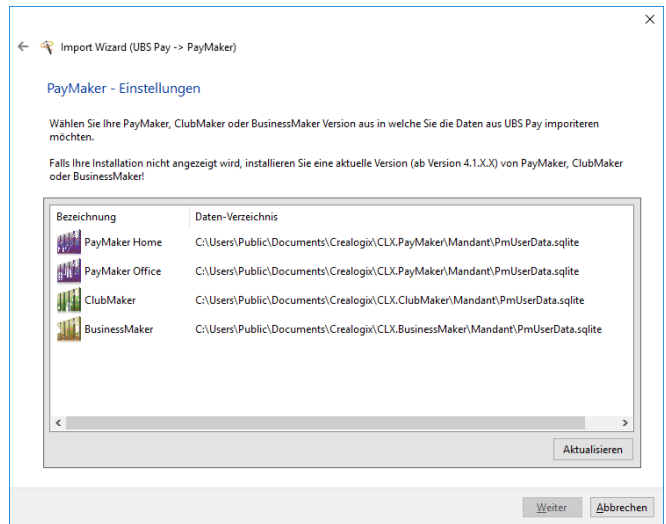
Import Wizard (UBS Pay -> PayMaker)

PayMaker - Einstellungen

Wählen Sie Ihre PayMaker, ClubMaker oder BusinessMaker Version aus in welche Sie die Daten aus UBS Pay importieren möchten.

Falls Ihre Installation nicht angezeigt wird, installieren Sie eine aktuelle Version (ab Version 4.1.X.X) von PayMaker, ClubMaker oder BusinessMaker!

| Bezeichnung | Daten-Verzeichnis |
|---|---|
| PayMaker Home | C:\Users\Public\Documents\Crealogix\CLX.PayMaker\Mandant\PmUserData.sqlite |
| PayMaker Office | C:\Users\Public\Documents\Crealogix\CLX.PayMaker\Mandant\PmUserData.sqlite |
| ClubMaker | C:\Users\Public\Documents\Crealogix\CLX.ClubMaker\Mandant\PmUserData.sqlite |
| BusinessMaker | C:\Users\Public\Documents\Crealogix\CLX.BusinessMaker\Mandant\PmUserData.sqlite |

Aktualisieren

Weiter Abbrechen